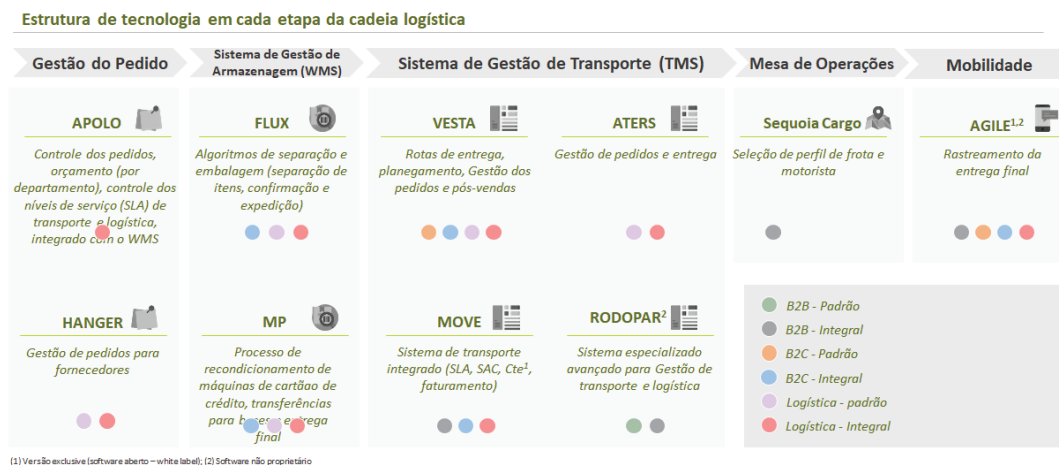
Estrutura de tecnologia em cada etapa da cadeia logística

Gestão do Pedido

Sistema de Gestão de Armazenagem (WMS)

Sistema de Gestão de Transporte (TMS)

Mesa de Operações

Mobilidade

APOLO

Controle dos pedidos, orçamento (por departamento), controle dos níveis de serviço (SLA) de transporte e logística, integrado com o WMS

FLUX

Algoritmos de separação e embalagem (separação de itens, confirmação e expedição)

VESTA

Rotas de entrega, planegamento, Gestão dos pedidos e pós-vendas

ATERS

Gestão de pedidos e entrega

Sequoia Cargo

Seleção de perfil de frota e motorista

AGILE$^{1,2}$

Rastreamento da entrega final

HANGER

Gestão de pedidos para fornecedores

MP

Processo de recondicionamento de máquinas de cartão de crédito, transferências para b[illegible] e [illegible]trega final

MOVE

Sistema de transporte integrado (SLA, SAC, Cte$^{1}$, faturamento)

RODOPAR$^{2}$

Sistema especializado avançado para Gestão de transporte e logística

B2B - Padrão
B2B - Integral
B2C - Padrão
B2C - Integral
Logística - padrão
Logística - Integral

(1) Versão exclusive (software aberto – white label); (2) Software não proprietário